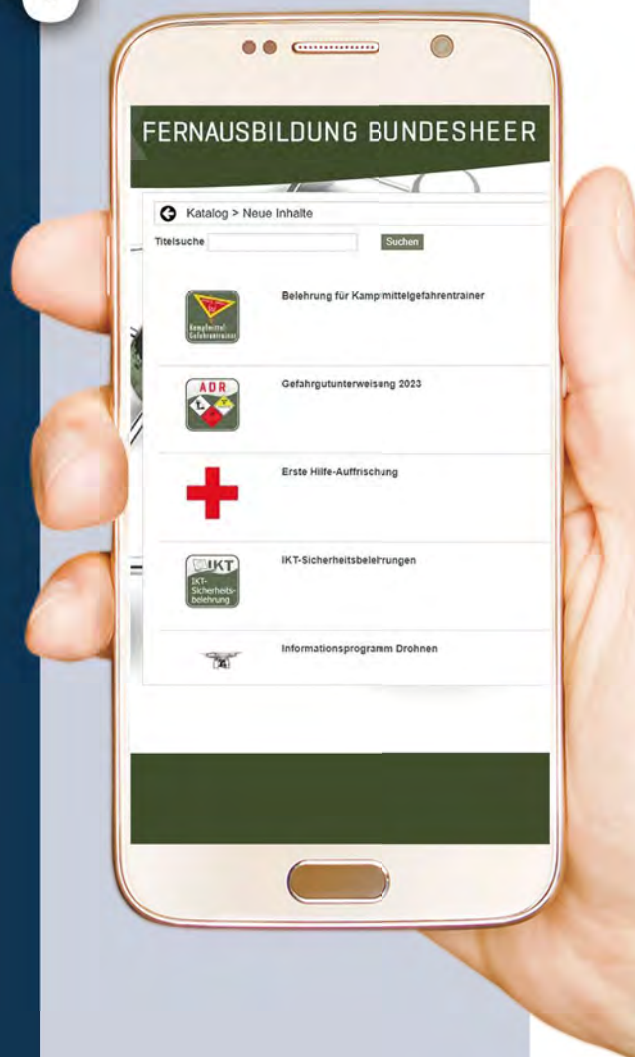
FERNAUSBILDUNG BUNDESHEER

Katalog > Neue Inhalte

Titelsuche Suchen

Kampfmittel-Gefahrentrainer

Belehrung für Kampfmittelgefahrentrainer

ADR

Gefahrgutunterweisung 2023

Erste Hilfe-Auffrischung

IKT

IKT-Sicherheitsbelehrung

IKT-Sicherheitsbelehrungen

Informationsprogramm Drohnen